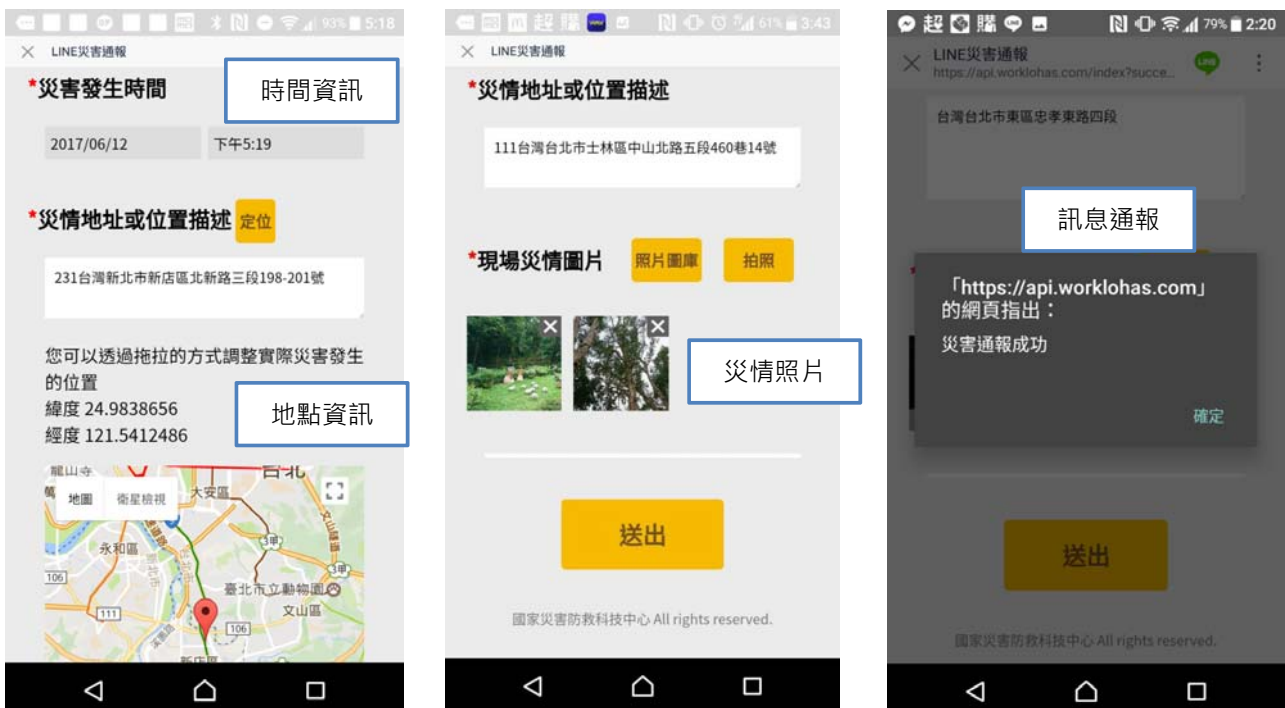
93% 5:18
LINE災害通報
*災害發生時間
時間資訊
2017/06/12
下午5:19
*災情地址或位置描述 定位
231台灣新北市新店區北新路三段198-201號
您可以透過拖拉的方式調整實際災害發生的位置
緯度 24.9838656
經度 121.5412486
地點資訊
龍山寺
地圖 衛星檢視
大安區
台北
永和區
106
111
臺北市立動物園
文山區
106
新店區

61% 3:43
LINE災害通報
*災情地址或位置描述
111台灣台北市士林區中山北路五段460巷14號
*現場災情圖片 照片圖庫 拍照
災情照片
送出
國家災害防救科技中心 All rights reserved.

79% 2:20
LINE災害通報
https://api.worklohas.com/index?succe...
台灣台北市東區忠孝東路四段
訊息通報
「https://api.worklohas.com」的網頁指出：
災害通報成功
確定
送出
國家災害防救科技中心 All rights reserved.